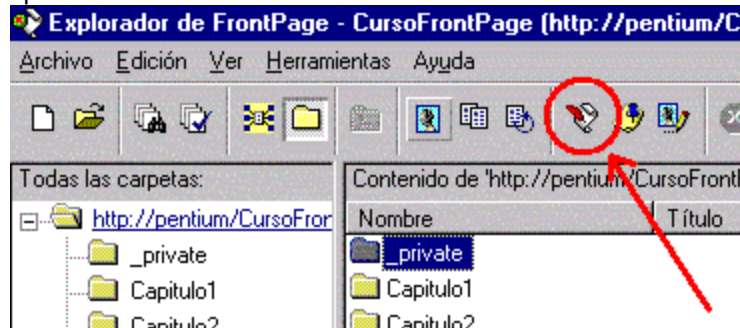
Explorador de FrontPage - CursoFrontPage (http://pentium/C

Archivo Edición Ver Herramientas Ayuda

Todas las carpetas:

http://pentium/CursoFror

_private

Capitulo1

Capitulo2

Contenido de 'http://pentium/CursoFront

Nombre

Título

_private

Capitulo1

Capitulo2